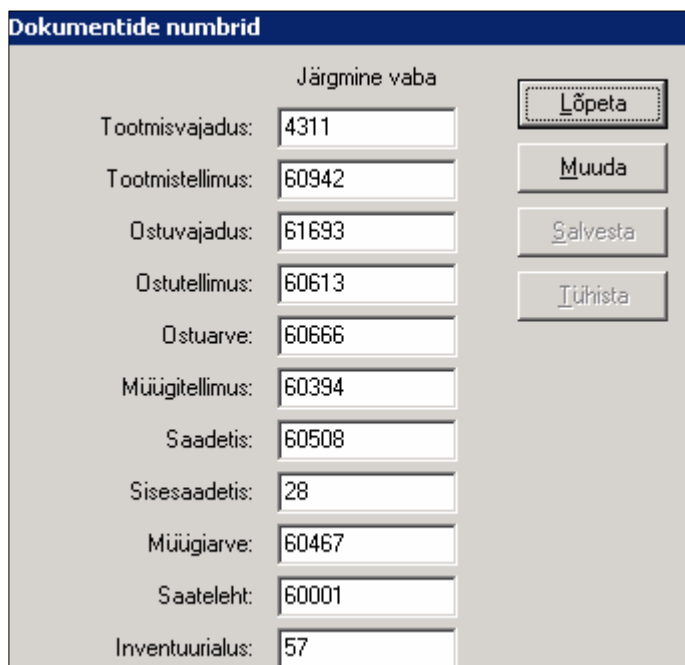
Dokumentide numbrid

Järgmine vaba

Tootmisvajadus: 4311
Tootmistellimus: 60942
Ostuvajadus: 61693
Ostutellimus: 60613
Ostuarve: 60666
Müügitellimus: 60394
Saadetis: 60508
Sisesaadetis: 28
Müügiarve: 60467
Saateleht: 60001
Inventuurialus: 57

Lõpeta
Muuda
Salvesta
Tühista